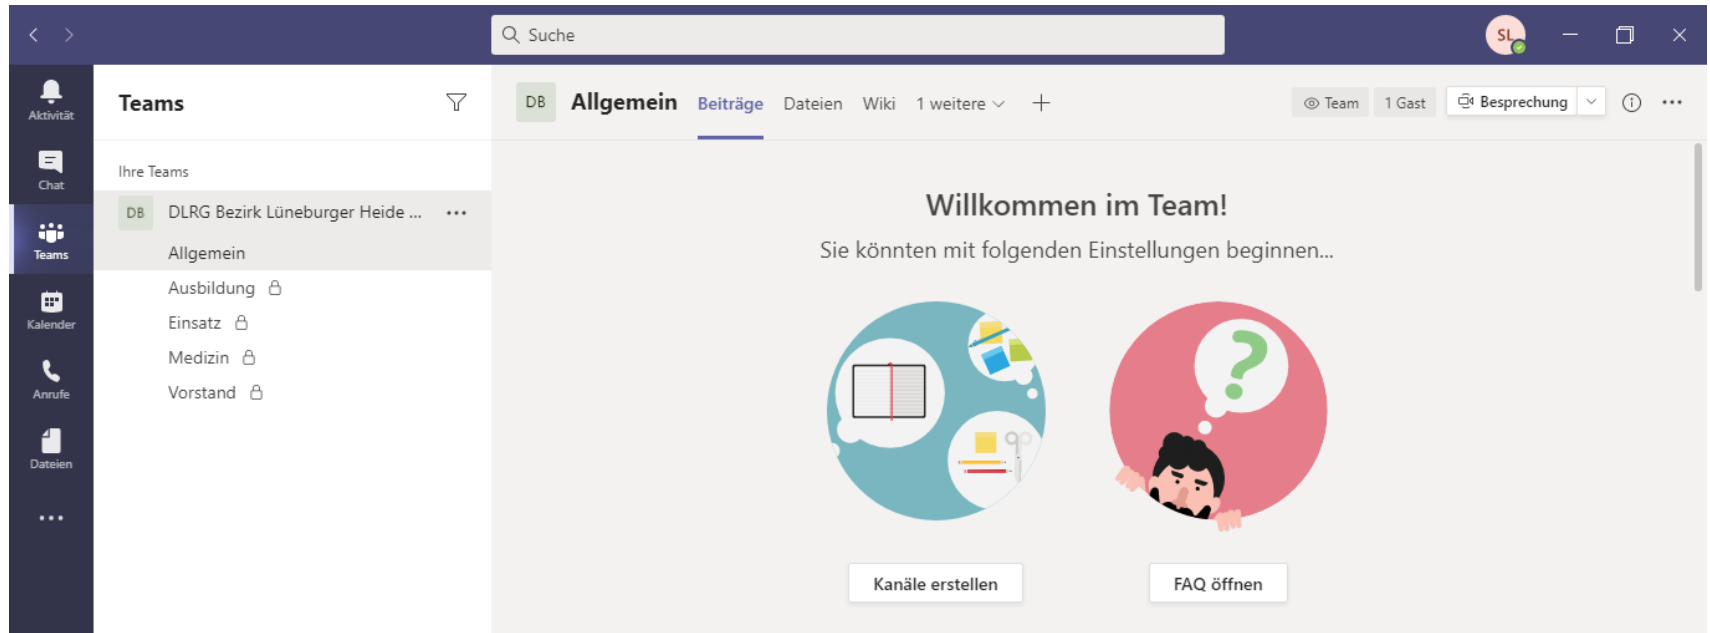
Suche

SL

Aktivität
Chat
Teams
Kalender
Anrufe
Dateien
...

Teams

Ihre Teams

DB DLRG Bezirk Lüneburger Heide ... ...

Allgemein
Ausbildung
Einsatz
Medizin
Vorstand

DB Allgemein Beiträge Dateien Wiki 1 weitere +

Team 1 Gast Besprechung

Willkommen im Team!

Sie könnten mit folgenden Einstellungen beginnen...

Kanäle erstellen

FAQ öffnen